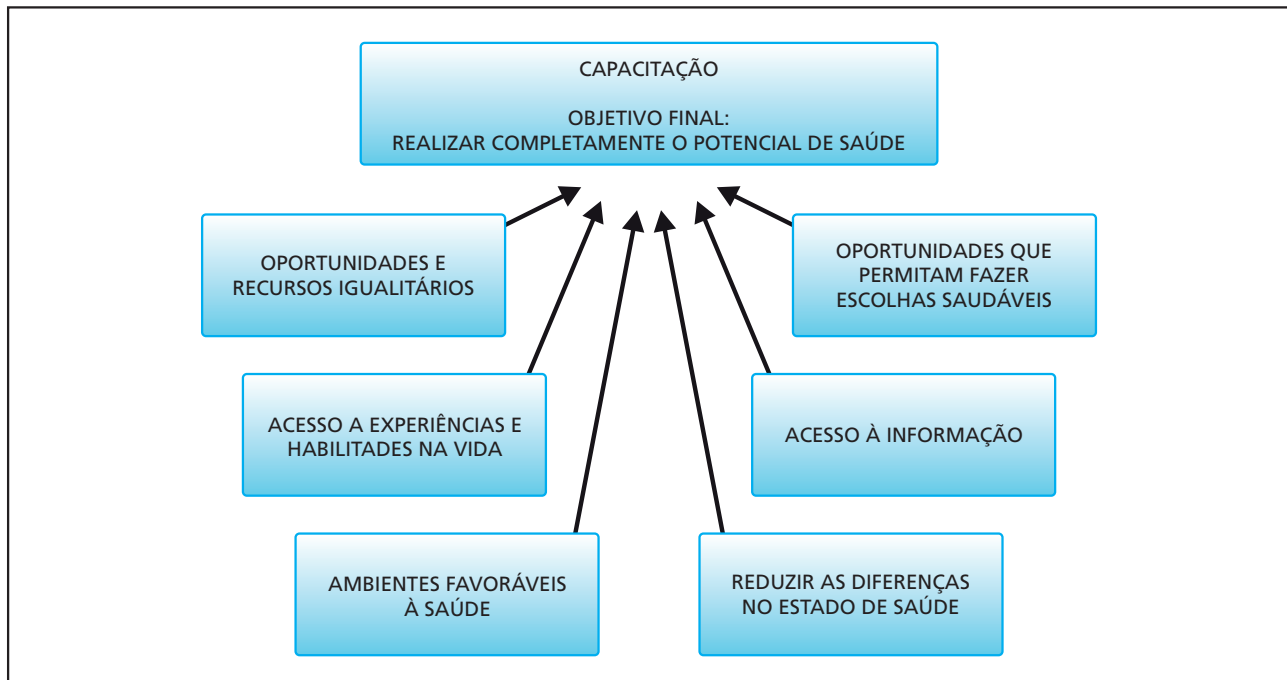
CAPACITAÇÃO

OBJETIVO FINAL:
REALIZAR COMPLETAMENTE O POTENCIAL DE SAÚDE

OPORTUNIDADES E RECURSOS IGUALITÁRIOS

OPORTUNIDADES QUE PERMITAM FAZER ESCOLHAS SAUDÁVEIS

ACESSO A EXPERIÊNCIAS E HABILITADES NA VIDA

ACESSO À INFORMAÇÃO

AMBIENTES FAVORÁVEIS À SAÚDE

REDUZIR AS DIFERENÇAS NO ESTADO DE SAÚDE